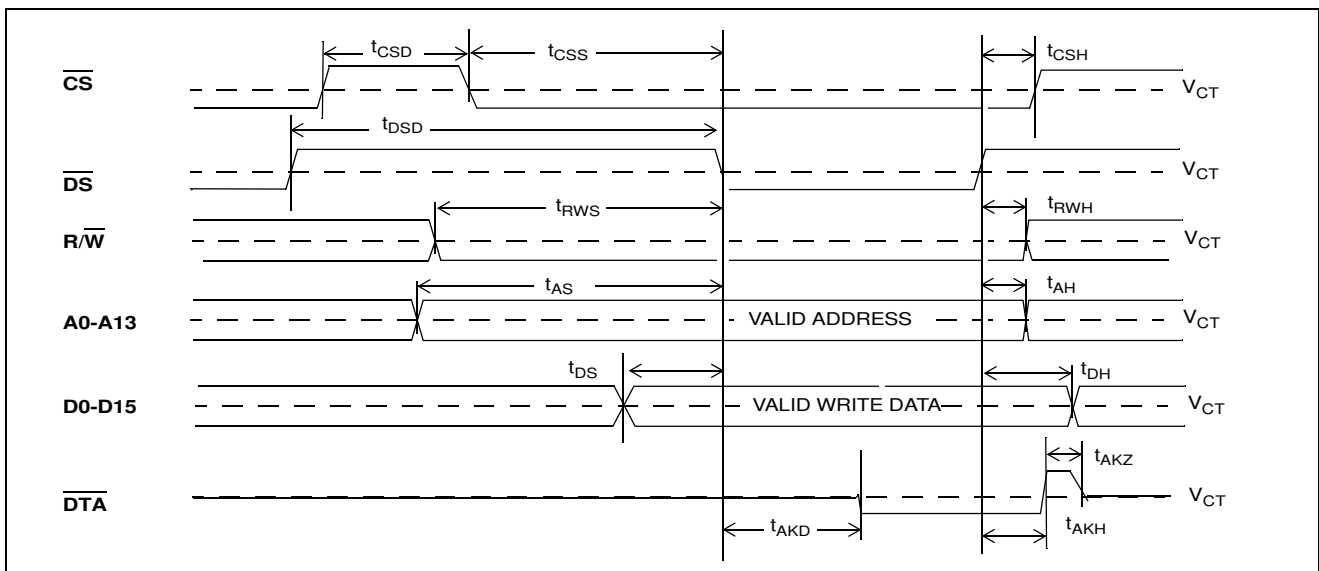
$t_{CSD}$ $t_{CSS}$ $t_{CSH}$

$\overline{CS}$ $V_{CT}$

$t_{DSD}$

$\overline{DS}$ $V_{CT}$

$t_{RWS}$ $t_{RWH}$

$R/\overline{W}$ $V_{CT}$

$t_{AS}$ $t_{AH}$

A0-A13 VALID ADDRESS $V_{CT}$

$t_{DS}$ $t_{DH}$

D0-D15 VALID WRITE DATA $V_{CT}$

$t_{AKZ}$

$\overline{DTA}$ $V_{CT}$

$t_{AKD}$ $t_{AKH}$